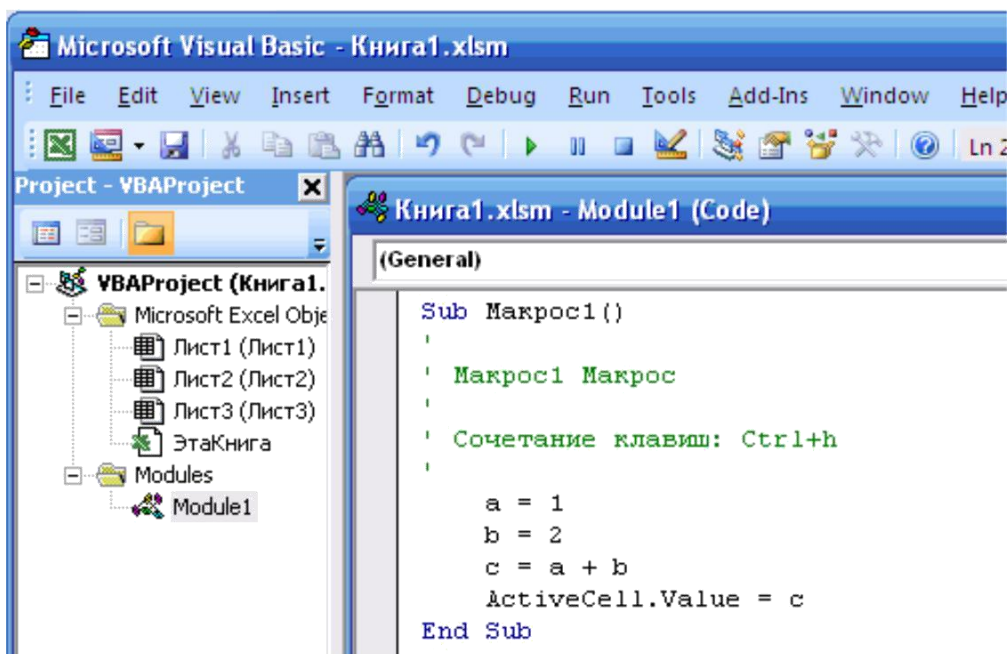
Microsoft Visual Basic - Книга1.xlsm

File Edit View Insert Format Debug Run Tools Add-Ins Window Help

Ln 2

Project - VBAProject

VBAProject (Книга1.
Microsoft Excel Obje
Лист1 (Лист1)
Лист2 (Лист2)
Лист3 (Лист3)
ЭтаКнига
Modules
Module1

Книга1.xlsm - Module1 (Code)

(General)

Sub Макрос1()
'
' Макрос1 Макрос
'
' Сочетание клавиш: Ctrl+h
'
a = 1
b = 2
c = a + b
ActiveCell.Value = c
End Sub